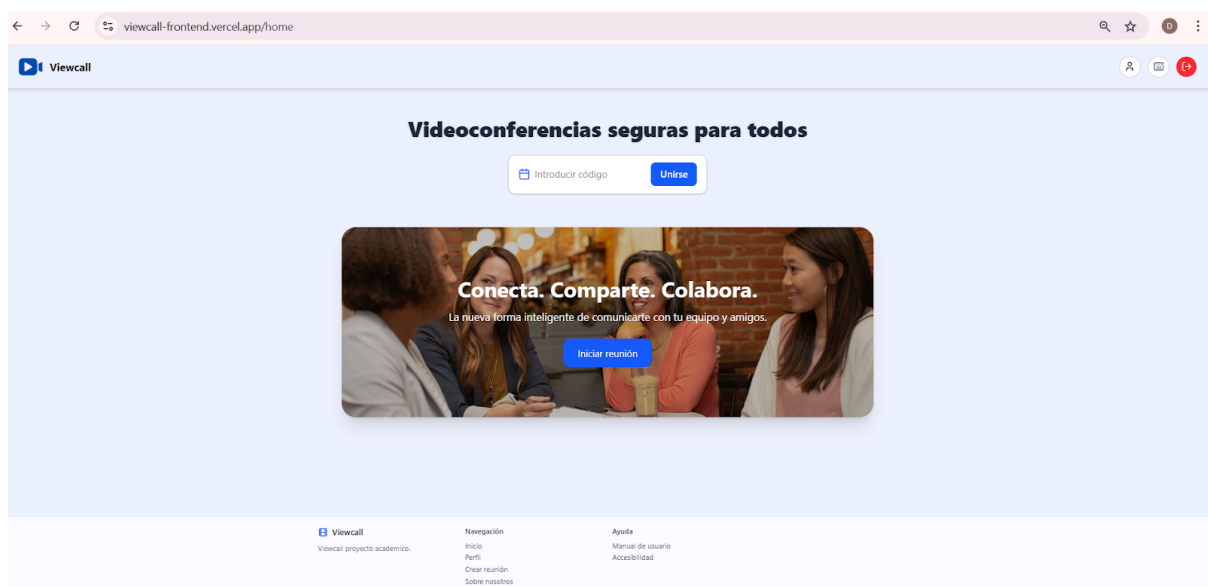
viewcall-frontend.vercel.app/home

D

Viewcall

Videoconferencias seguras para todos

Introducir código

Unirse

Conecta. Comparte. Colabora.

La nueva forma inteligente de comunicarte con tu equipo y amigos.

Iniciar reunión

Viewcall

Viewcall proyecto academico.

Navegación

Inicio

Perfil

Crear reunión

Sobre nosotros

Ayuda

Manual de usuario

Accesibilidad